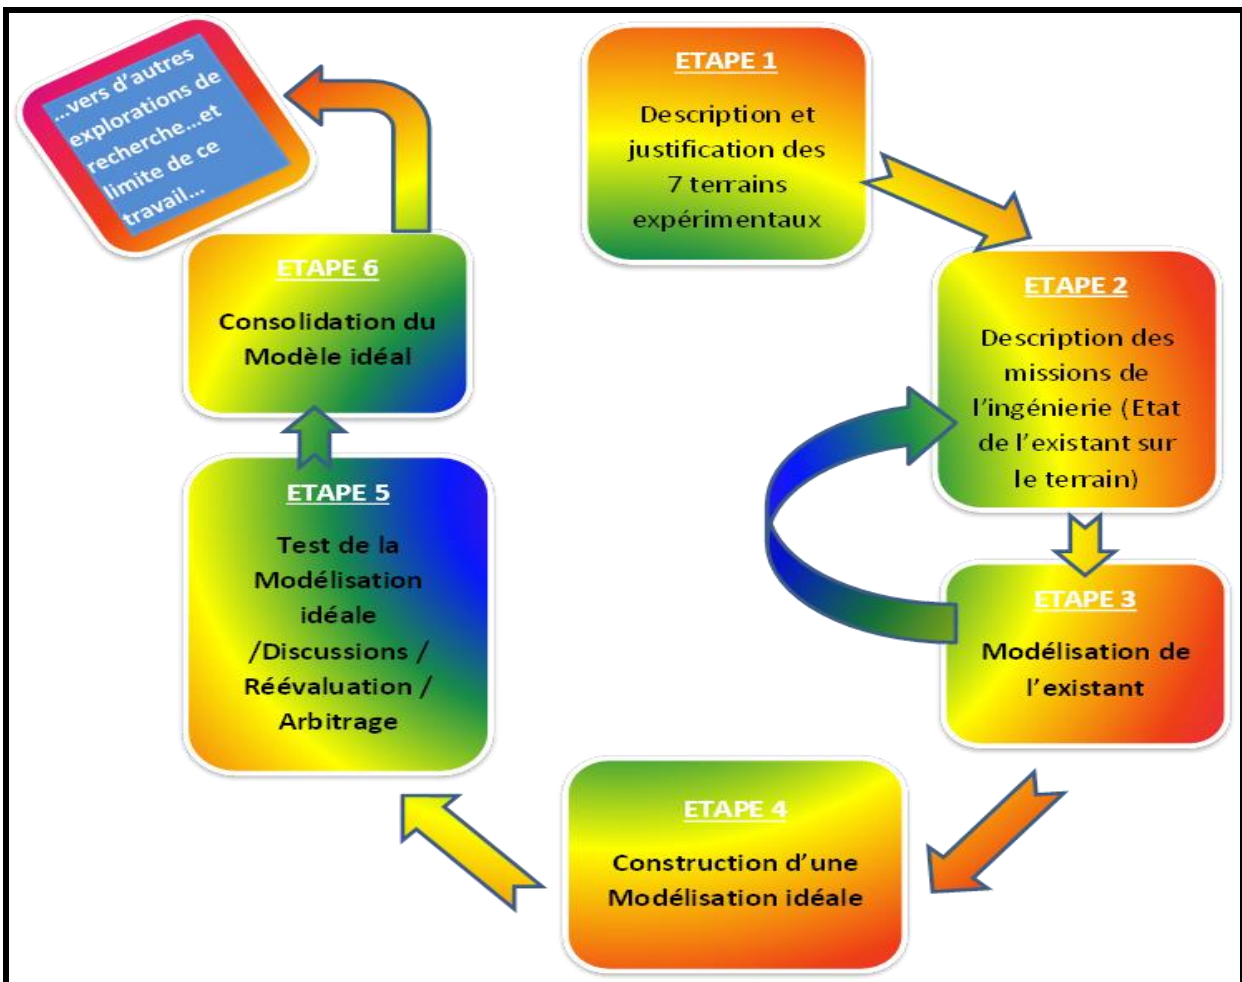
ETAPE 1

Description et justification des 7 terrains expérimentaux

ETAPE 2

Description des missions de l'ingénierie (Etat de l'existant sur le terrain)

ETAPE 3

Modélisation de l'existant

ETAPE 4

Construction d'une Modélisation idéale

ETAPE 5

Test de la Modélisation idéale /Discussions / Réévaluation / Arbitrage

ETAPE 6

Consolidation du Modèle idéal

...vers d'autres explorations de recherche...et limite de ce travail...